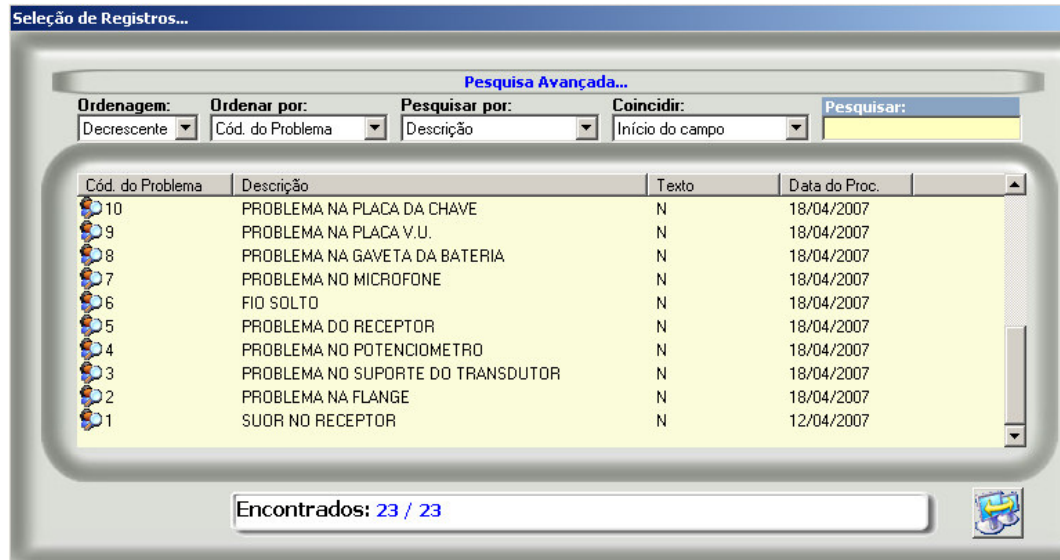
Seleção de Registros...

Pesquisa Avançada...

Ordenagem: Decrescente
Ordenar por: Cód. do Problema
Pesquisar por: Descrição
Coincidir: Início do campo
Pesquisar:

| Cód. do Problema | Descrição | Texto | Data do Proc. |
|---|---|---|---|
| 10 | PROBLEMA NA PLACA DA CHAVE | N | 18/04/2007 |
| 9 | PROBLEMA NA PLACA V.U. | N | 18/04/2007 |
| 8 | PROBLEMA NA GAVETA DA BATERIA | N | 18/04/2007 |
| 7 | PROBLEMA NO MICROFONE | N | 18/04/2007 |
| 6 | FIO SOLTO | N | 18/04/2007 |
| 5 | PROBLEMA DO RECEPTOR | N | 18/04/2007 |
| 4 | PROBLEMA NO POTENCIOMETRO | N | 18/04/2007 |
| 3 | PROBLEMA NO SUPORTE DO TRANSDUTOR | N | 18/04/2007 |
| 2 | PROBLEMA NA FLANGE | N | 18/04/2007 |
| 1 | SUOR NO RECEPTOR | N | 12/04/2007 |

Encontrados: 23 / 23